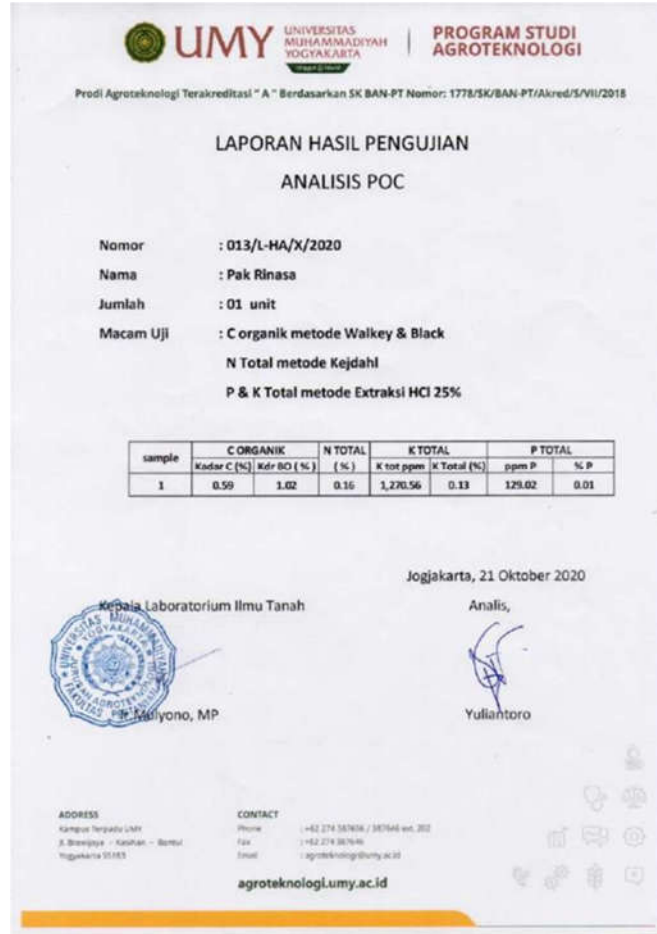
UMY UNIVERSITAS MUHAMMADIYAH YOGYAKARTA

PROGRAM STUDI AGROTEKNOLOGI

Prodi Agroteknologi Terakreditasi " A " Berdasarkan SK BAN-PT Nomor: 1778/SK/BAN-PT/Akred/S/VII/2018

LAPORAN HASIL PENGUJIAN

ANALISIS POC

Nomor : 013/L-HA/X/2020

Nama : Pak Rinasa

Jumlah : 01 unit

Macam Uji : C organik metode Walkey & Black

N Total metode Kejdahl

P & K Total metode Extraksi HCl 25%

| sample | C ORGANIK | | N TOTAL | K TOTAL | | P TOTAL | |
|---|---|---|---|---|---|---|---|
| | Kadar C (%) | Kdr BO (%) | (%) | K tot ppm | K Total (%) | ppm P | % P |
| 1 | 0.59 | 1.02 | 0.16 | 1,270.56 | 0.13 | 129.02 | 0.01 |

Jogjakarta, 21 Oktober 2020

Kepala Laboratorium Ilmu Tanah

Analis,

UNIVERSITAS MUHAMMADIYAH YOGYAKARTA FAKULTAS AGROTEKNOLOGI

Ir. Mulyono, MP

Yuliantoro

ADDRESS
Kampus Terpadu UMY
Jl. Brawijaya - Kasihan - Bantul
Yogyakarta 55183

CONTACT
Phone : +62 274 387656 / 387646 ext. 202
Fax : +62 274 387646
Email : agroteknologi@umy.ac.id

agroteknologi.umy.ac.id